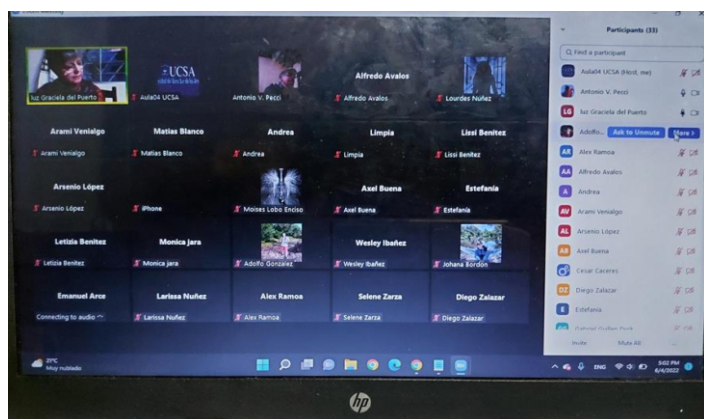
luz Graciela del Puerto

UCSA

Aula04 UCSA

Antonio V. Pecci

Alfredo Avalos

Alfredo Avalos

Lourdes Nuñez

Arami Venialgo

Arami Venialgo

Matias Blanco

Matias Blanco

Andrea

Andrea

Limpia

Limpia

Lissi Benitez

Lissi Benitez

Arsenio López

Arsenio López

iPhone

Moises Lobo Enciso

Axel Buena

Axel Buena

Estefania

Estefania

Letizia Benitez

Letizia Benitez

Monica Jara

Monica Jara

Adolfo Gonzalez

Wesley Ibañez

Wesley Ibañez

Johana Bordón

Emanuel Arce

Connecting to audio

Larissa Nuñez

Larissa Nuñez

Alex Ramoa

Alex Ramoa

Selene Zarza

Selene Zarza

Diego Zalazar

Diego Zalazar

Participants (33)

Find a participant

Aula04 UCSA (Host, me)

Antonio V. Pecci

LG luz Graciela del Puerto

Adolfo...

Ask to Unmute

More >

AR Alex Ramoa

AA Alfredo Avalos

A Andrea

AV Arami Venialgo

AL Arsenio López

AB Axel Buena

Cesar Caceres

DZ Diego Zalazar

E Estefania

Invite

Mute All

27°C
Muy nublado

ENG

5:02 PM
6/4/2022

hp